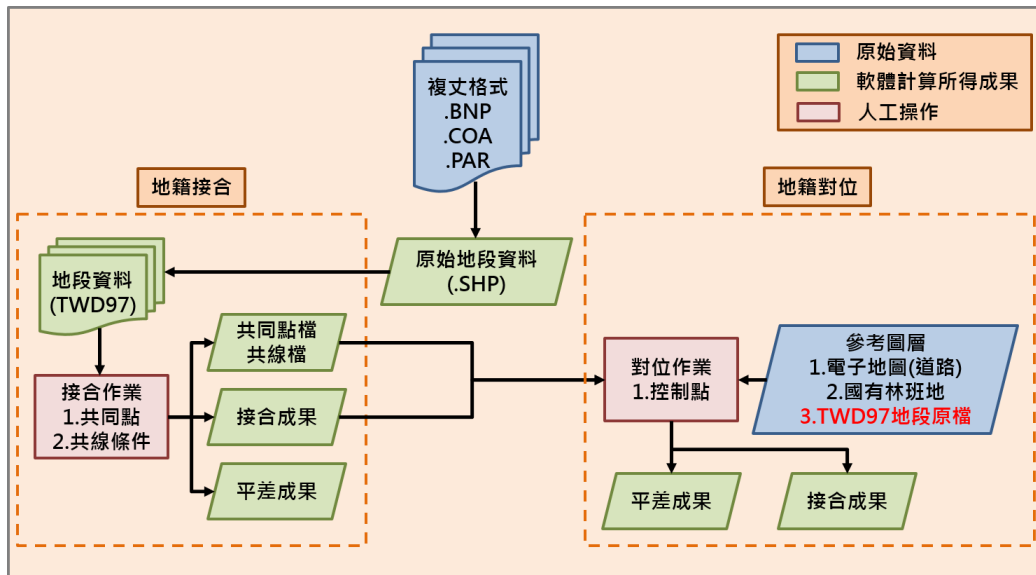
原始資料
軟體計算所得成果
人工操作

複文格式
.BNP
.COA
.PAR

地籍接合

地籍對位

原始地段資料
(.SHP)

地段資料
(TWD97)

接合作業
1.共同點
2.共線條件

共同點檔
共線檔

接合成果

平差成果

對位作業
1.控制點

參考圖層
1.電子地圖(道路)
2.國有林班地
3.TWD97地段原檔

平差成果

接合成果